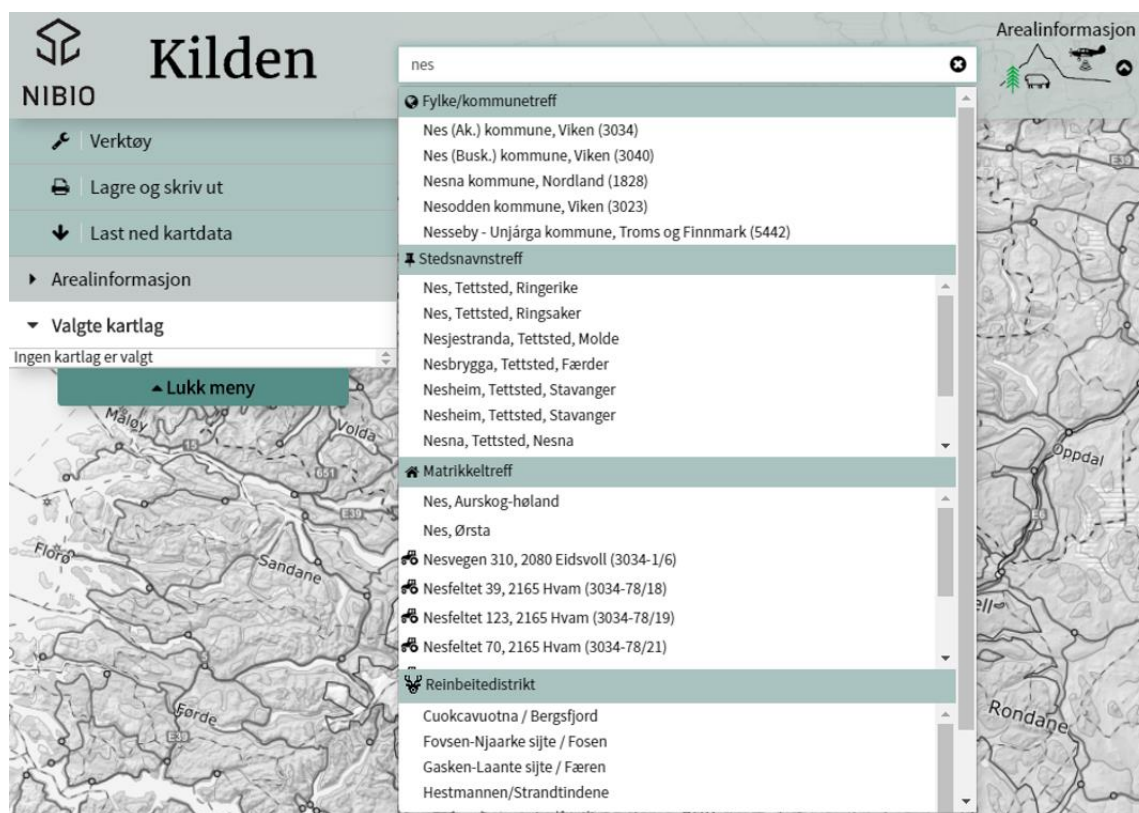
NIBIO

Kilden

nes

Arealinformasjon

Verktøy

Lagre og skriv ut

Last ned kartdata

Arealinformasjon

Valgte kartlag

Ingen kartlag er valgt

Lukk meny

Fylke/kommunetreff

Nes (Ak.) kommune, Viken (3034)
Nes (Busk.) kommune, Viken (3040)
Nesna kommune, Nordland (1828)
Nesodden kommune, Viken (3023)
Nesseby - Unjárga kommune, Troms og Finnmark (5442)

Stedsnavnstreff

Nes, Tettsted, Ringerike
Nes, Tettsted, Ringsaker
Nesjestranda, Tettsted, Molde
Nesbrygga, Tettsted, Færder
Nesheim, Tettsted, Stavanger
Nesheim, Tettsted, Stavanger
Nesna, Tettsted, Nesna

Matrikkeltreff

Nes, Aurskog-høland
Nes, Ørsta
Nesvegen 310, 2080 Eidsvoll (3034-1/6)
Nesfeltet 39, 2165 Hvam (3034-78/18)
Nesfeltet 123, 2165 Hvam (3034-78/19)
Nesfeltet 70, 2165 Hvam (3034-78/21)

Reinbeitedistrikt

Cuokcavuotna / Bergsfjord
Fovsen-Njaarke sijte / Fosen
Gasken-Laante sijte / Færen
Hestmannen/Strandtindene

Måløy
Volda
Florø
Sandane
Førde
Oppdal
Rondane
E39
651
15
E6